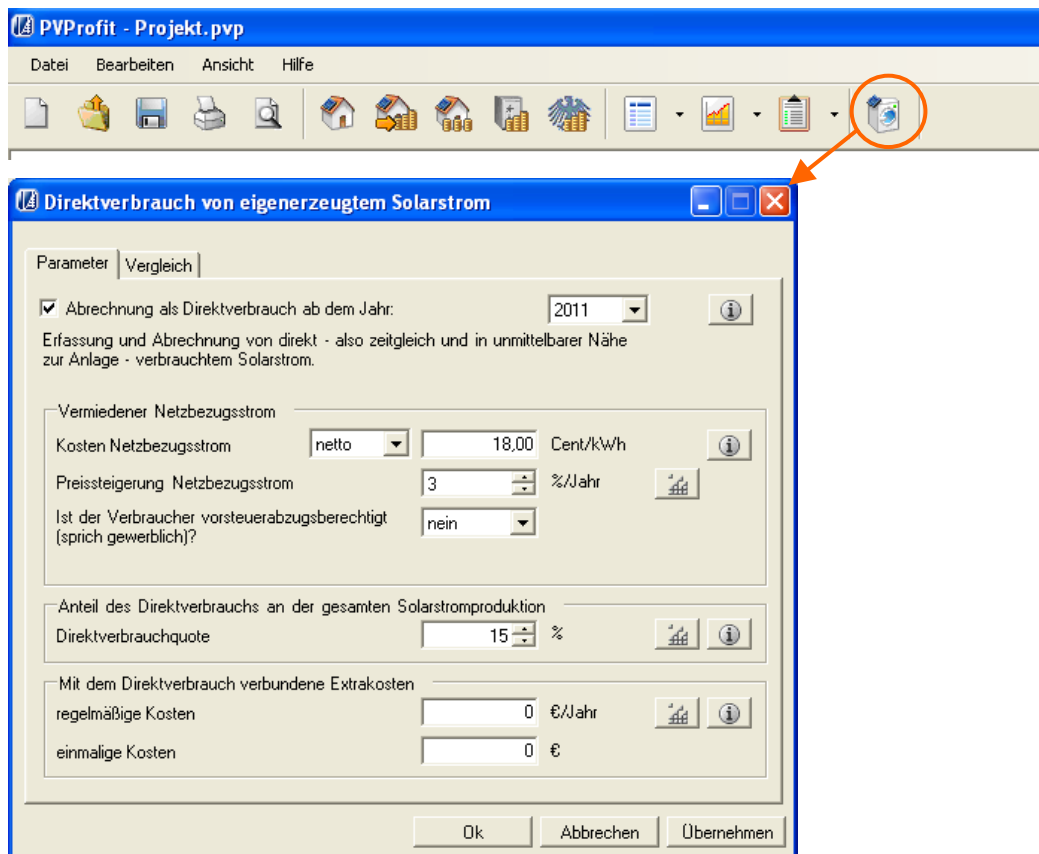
PVProfit - Projekt.pvp

Datei Bearbeiten Ansicht Hilfe

Direktverbrauch von eigenerzeugtem Solarstrom

Parameter Vergleich

Abrechnung als Direktverbrauch ab dem Jahr: 2011

Erfassung und Abrechnung von direkt - also zeitgleich und in unmittelbarer Nähe zur Anlage - verbrauchtem Solarstrom.

Vermiedener Netzbezugsstrom

Kosten Netzbezugsstrom netto 18,00 Cent/kWh

Preissteigerung Netzbezugsstrom 3 %/Jahr

Ist der Verbraucher vorsteuerabzugsberechtigt (sprich gewerblich)? nein

Anteil des Direktverbrauchs an der gesamten Solarstromproduktion

Direktverbrauchquote 15 %

Mit dem Direktverbrauch verbundene Extrakosten

regelmäßige Kosten 0 €/Jahr

einmalige Kosten 0 €

Ok Abbrechen Übernehmen